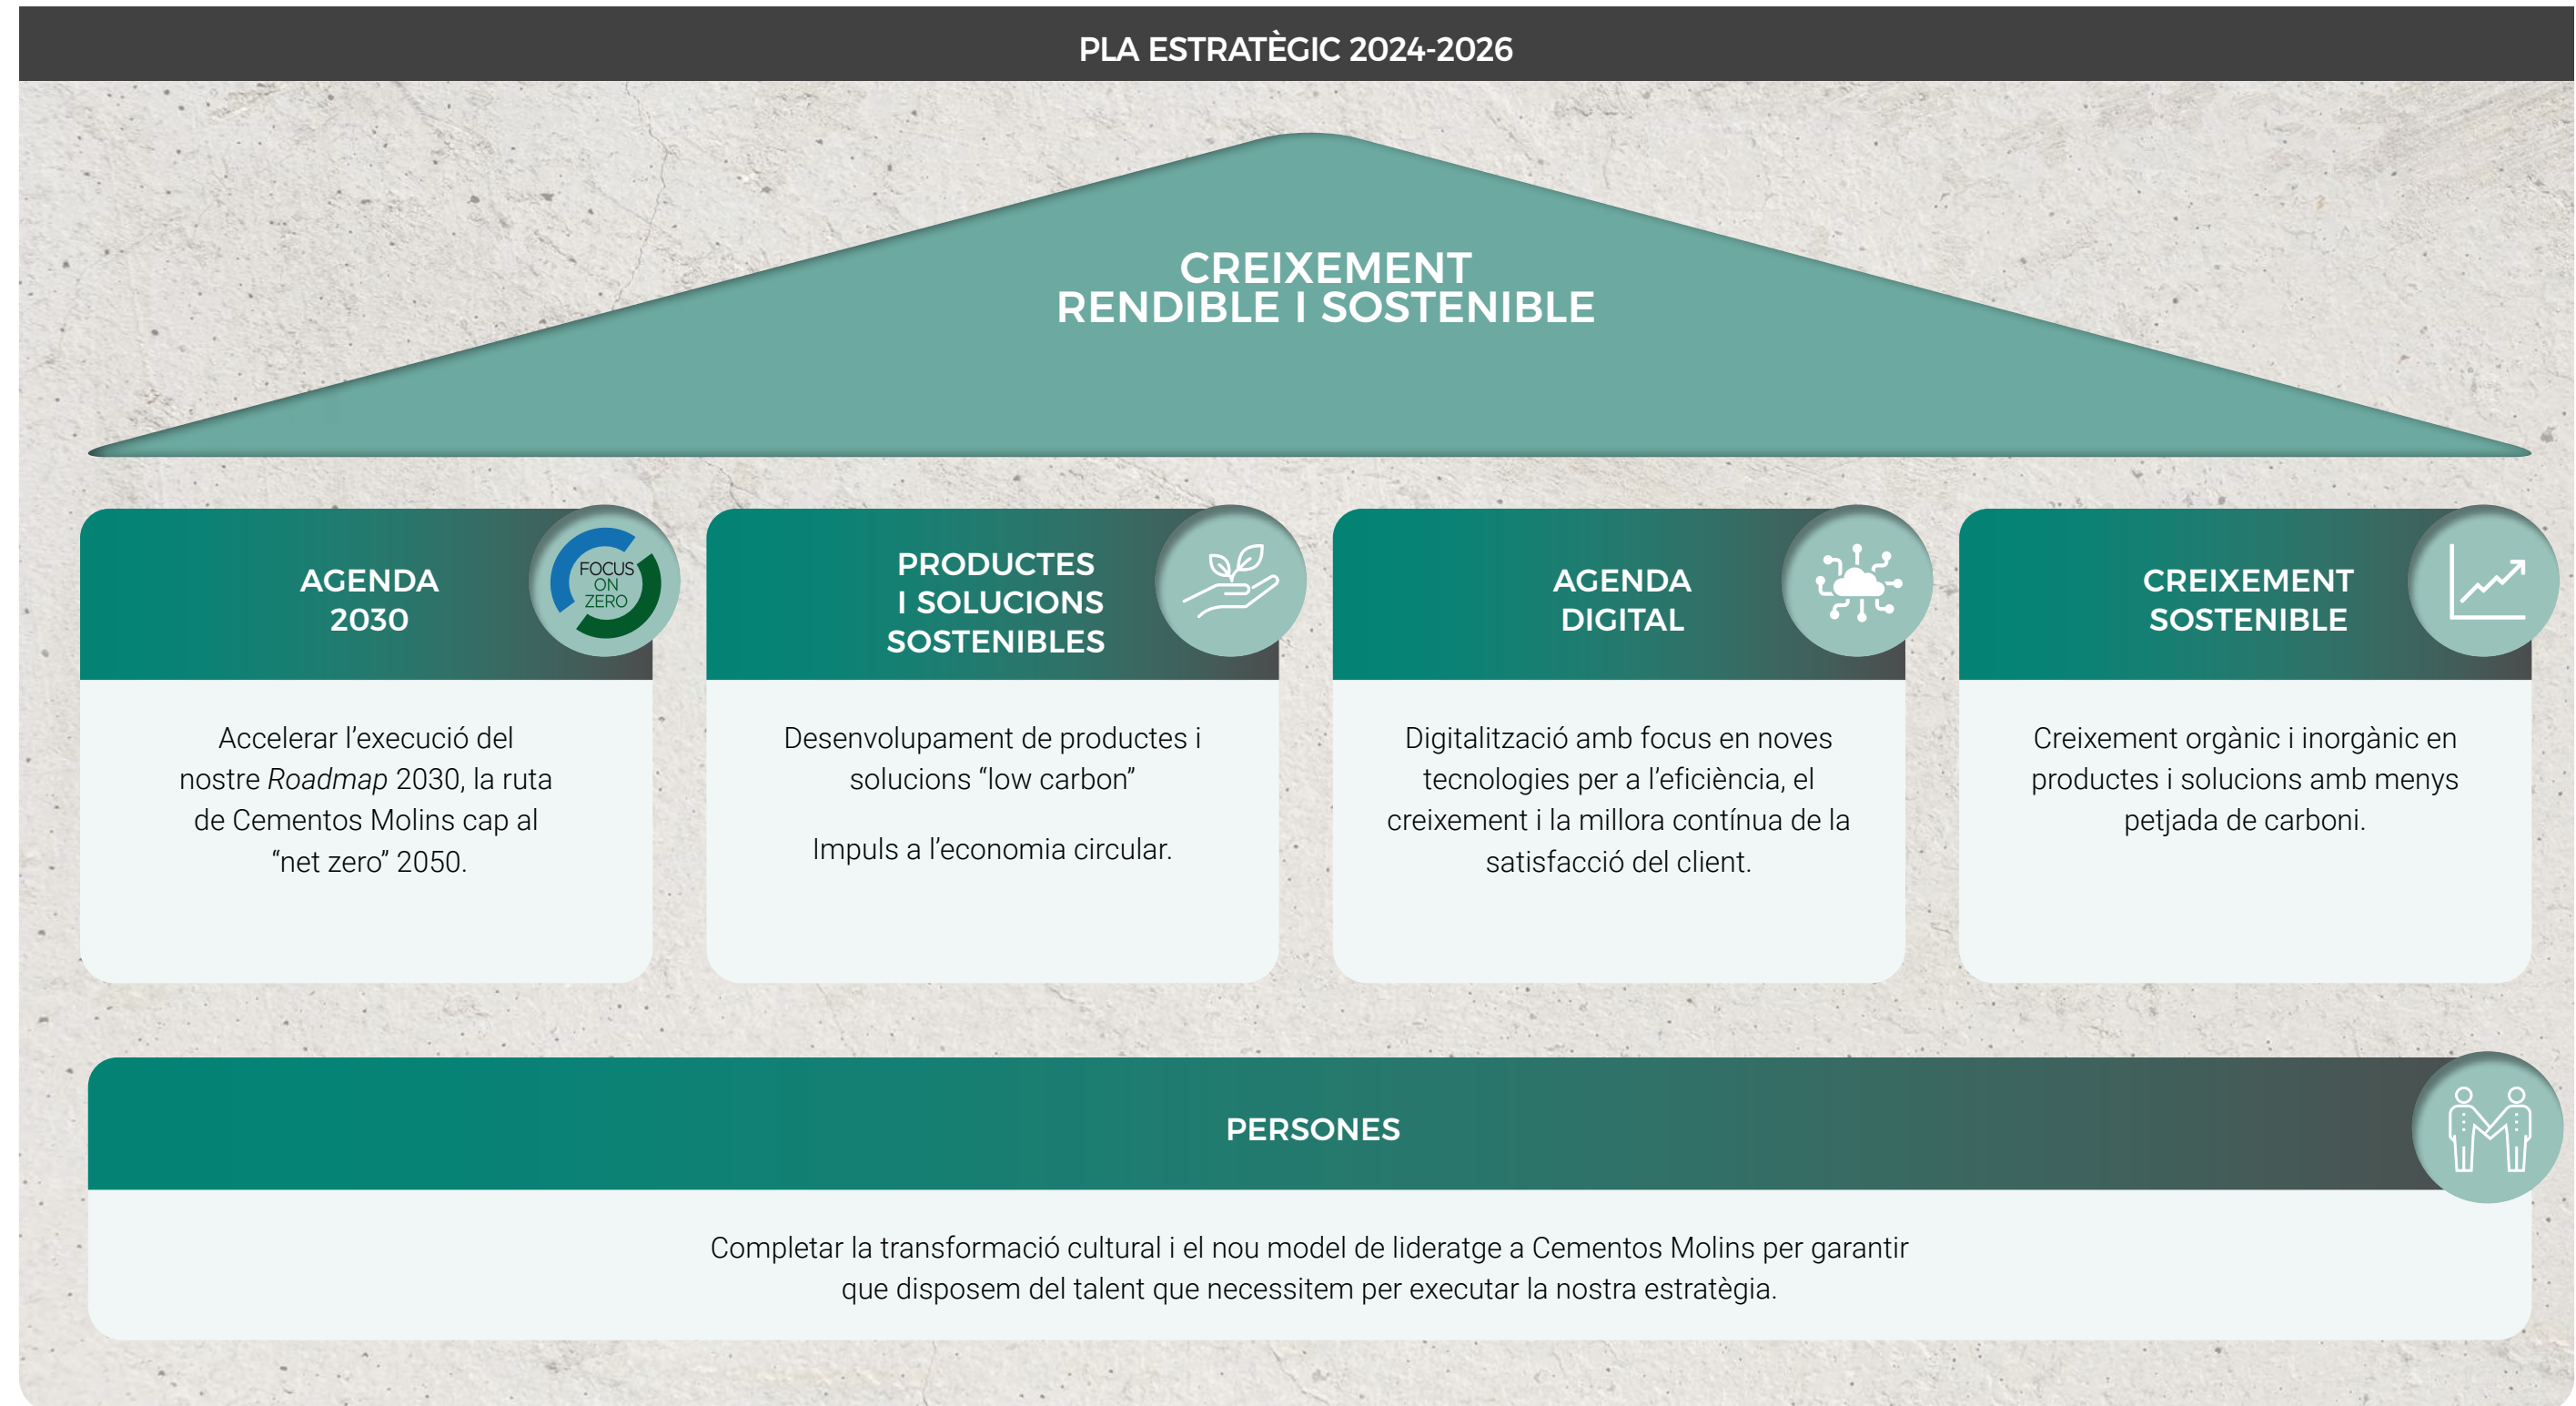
PLA ESTRATÈGIC 2024-2026

CREIXEMENT RENDIBLE I SOSTENIBLE

AGENDA 2030

FOCUS ON ZERO

Accelerar l'execució del nostre *Roadmap* 2030, la ruta de Cementos Molins cap al "net zero" 2050.

PRODUCTES I SOLUCIONS SOSTENIBLES

Desenvolupament de productes i solucions "low carbon"

Impuls a l'economia circular.

AGENDA DIGITAL

Digitalització amb focus en noves tecnologies per a l'eficiència, el creixement i la millora contínua de la satisfacció del client.

CREIXEMENT SOSTENIBLE

Creixement orgànic i inorgànic en productes i solucions amb menys petjada de carboni.

PERSONES

Completar la transformació cultural i el nou model de lideratge a Cementos Molins per garantir que disposem del talent que necessitem per executar la nostra estratègia.